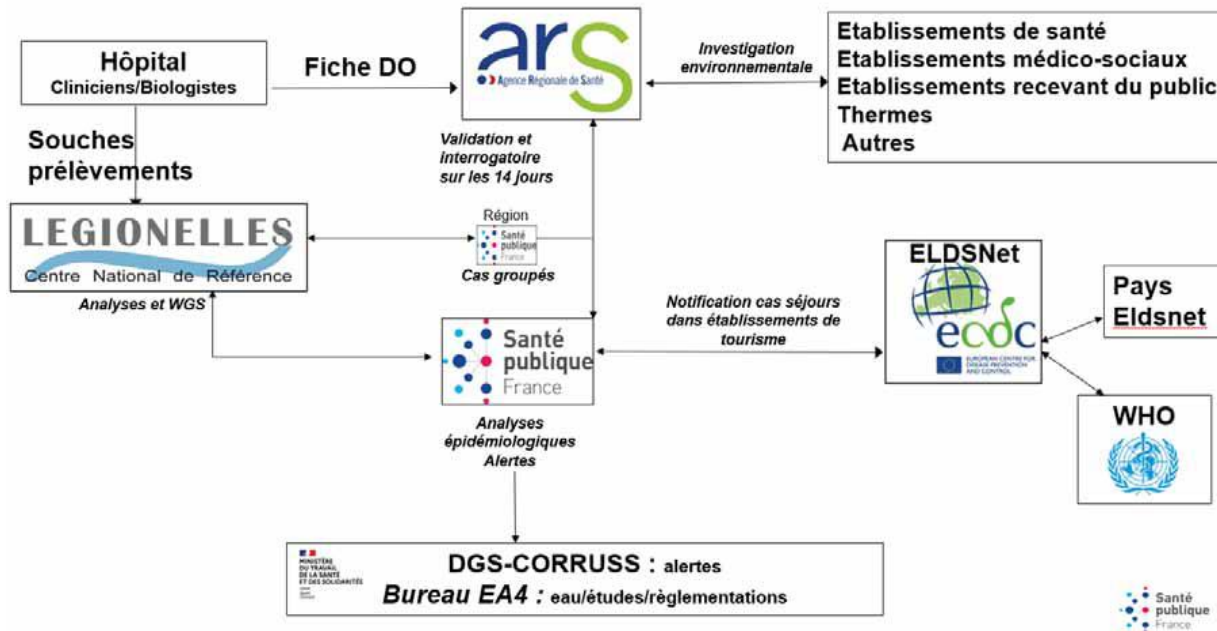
Hôpital
Cliniciens/Biologistes

Fiche DO

ars
Agence Régionale de Santé

Investigation environnementale

Etablissements de santé
Etablissements médico-sociaux
Etablissements recevant du public
Thermes
Autres

Souches prélèvements

Validation et interrogatoire sur les 14 jours

LEGIONELLES
Centre National de Référence

Région
Santé publique France
Cas groupés

Analyses et WGS

ELDSNet
ecdc
EUROPEAN CENTRE FOR DISEASE PREVENTION AND CONTROL

Pays Eldsnet

Notification cas séjours dans établissements de tourisme

Santé publique France

WHO

Analyses épidémiologiques Alertes

MINISTÈRE DU TRAVAIL DE LA SANTÉ ET DES SOLIDARITÉS

DGS-CORRUSS : alertes
Bureau EA4 : eau/études/règlementations

Santé publique France